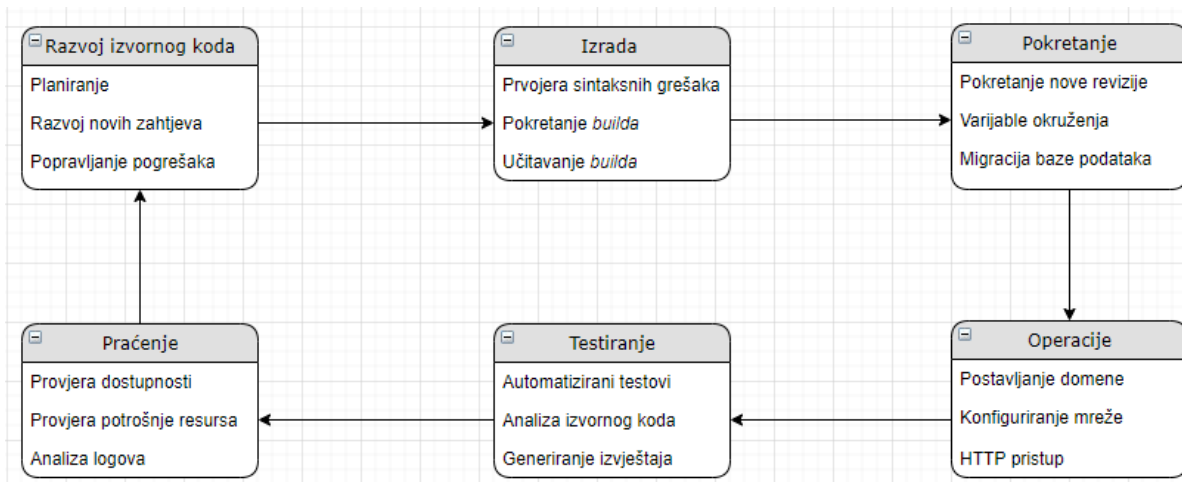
Razvoj izvornog koda
Planiranje
Razvoj novih zahtjeva
Popravljanje pogrešaka

Izrada
Prvojera sintaksnih grešaka
Pokretanje *builda*
Učitavanje *builda*

Pokretanje
Pokretanje nove revizije
Varijable okruženja
Migracija baze podataka

Operacije
Postavljanje domene
Konfiguriranje mreže
HTTP pristup

Testiranje
Automatizirani testovi
Analiza izvornog koda
Generiranje izvještaja

Praćenje
Provjera dostupnosti
Provjera potrošnje resursa
Analiza logova